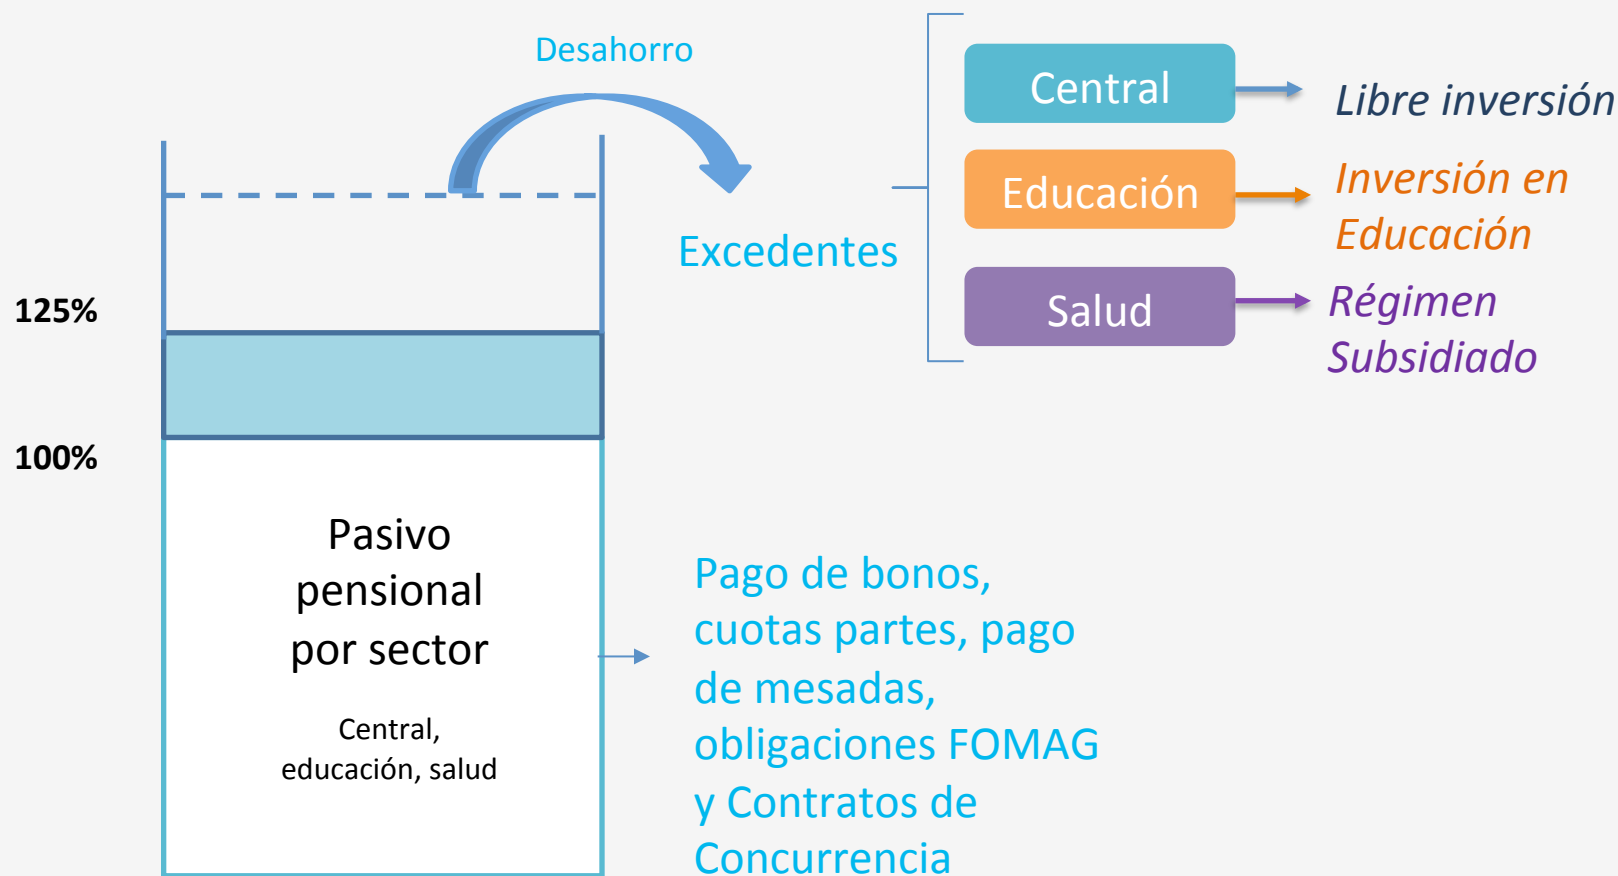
Desahorro

125%

100%

Pasivo pensional por sector

Central, educación, salud

Excedentes

Central

Libre inversión

Educación

Inversión en Educación

Salud

Régimen Subsidiado

Pago de bonos, cuotas partes, pago de mesadas, obligaciones FOMAG y Contratos de Concurrencia